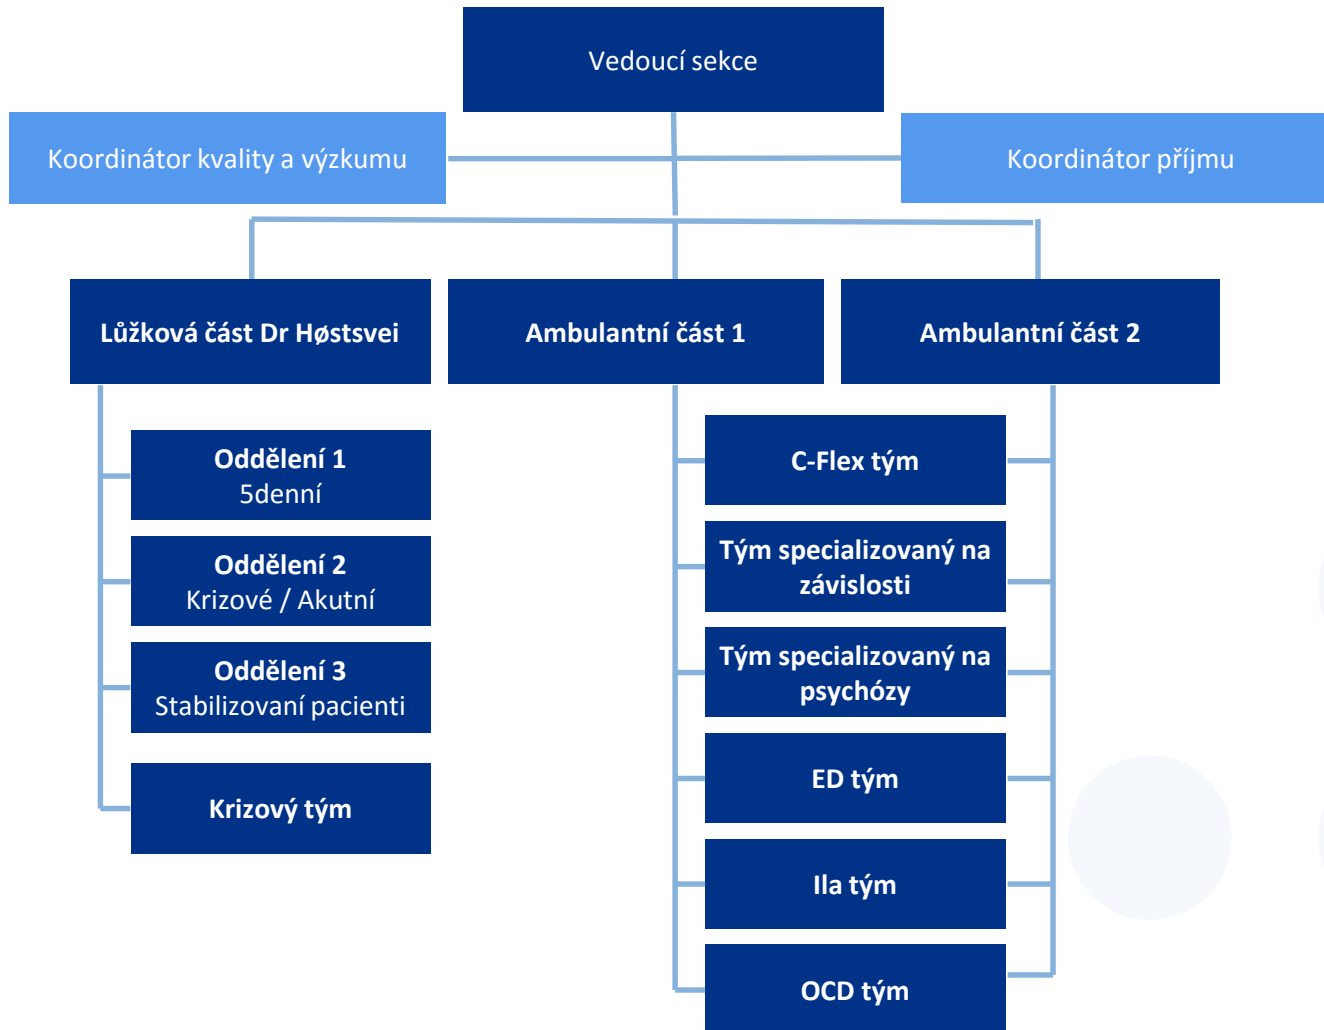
Vedoucí sekce

Koordinátor kvality a výzkumu

Koordinátor příjmu

Lůžková část Dr Høstsvei

Ambulantní část 1

Ambulantní část 2

Oddělení 1
5denní

Oddělení 2
Krizové / Akutní

Oddělení 3
Stabilizovaní pacienti

Krizový tým

C-Flex tým

Tým specializovaný na závislosti

Tým specializovaný na psychózy

ED tým

Ila tým

OCD tým